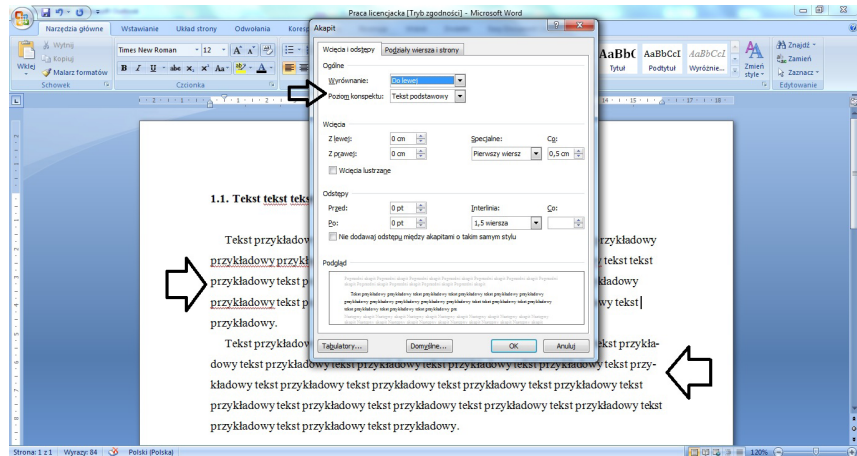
Praca licencjacka [Tryb zgodności] - Microsoft Word

Narzędzia główne Wstawianie Układ strony Odwołania Koresp

Wklej
Wytnij
Kopiuj
Malarz formatów
Schowek

Times New Roman 12
Czcionka

AaBbC AaBbCcI AaBbCcI
Tytuł Podtytuł Wyróżnie...
Zmień style
Znajdź
Zamień
Zaznacz
Edytowanie

Akapit

Wcięcia i odstępy Podziały wiersza i strony

Ogólne
Wyrównanie: Do lewej
Poziom konspektu: Tekst podstawowy

Wcięcia
Z lewej: 0 cm
Z prawej: 0 cm
Specjalne: Pierwszy wiersz
Co: 0,5 cm
Wcięcia lustrzane

Odstępy
Przed: 0 pt
Po: 0 pt
Interlinia: 1,5 wiersza
Co:
Nie dodawaj odstępu między akapitami o takim samym stylu

Podgląd

Tabulatory... Domyślne... OK Anuluj

1.1. Tekst tekst tekst

Tekst przykładowy ... przykładowy przykładowy przykł... tekst tekst przykładowy tekst p... przykładowy przykładowy tekst p... wy tekst przykładowy.

Tekst przykładow... tekst przykładowy tekst przykładowy tekst przykładowy tekst przykładowy tekst przykładowy tekst przykładowy tekst przykładowy tekst przykładowy tekst przykładowy tekst przykładowy tekst przykładowy tekst przykładowy tekst przykładowy tekst przykładowy tekst przykładowy tekst przykładowy tekst przykładowy tekst przykładowy.

Strona: 1 z 1 Wyrazy: 84 Polski (Polska) 120%